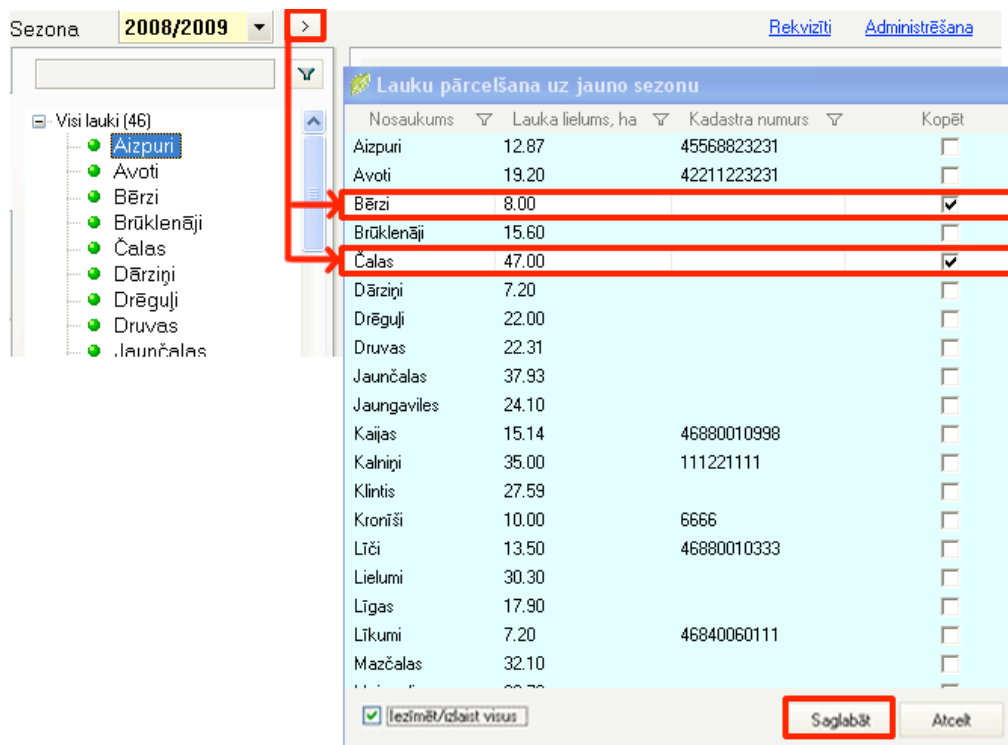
Sezona 2008/2009 >

Rekvizīti Administrēšana

Visi lauki (46)
Aizpuri
Avoti
Bērzi
Brūklenāji
Čalas
Dārziņi
Drēguļi
Druvas
Jaunčalas

Lauku pārcelšana uz jauno sezonu

| Nosaukums | Lauka lielums, ha | Kadastra numurs | Kopēt |
|---|---|---|---|
| Aizpuri | 12.87 | 45568823231 | |
| Avoti | 19.20 | 42211223231 | |
| Bērzi | 8.00 | | ✓ |
| Brūklenāji | 15.60 | | |
| Čalas | 47.00 | | ✓ |
| Dārziņi | 7.20 | | |
| Drēguļi | 22.00 | | |
| Druvas | 22.31 | | |
| Jaunčalas | 37.93 | | |
| Jaungaviles | 24.10 | | |
| Kaijas | 15.14 | 46880010998 | |
| Kalniņi | 35.00 | 111221111 | |
| Klintis | 27.59 | | |
| Kronīši | 10.00 | 6666 | |
| Līči | 13.50 | 46880010333 | |
| Lielumi | 30.30 | | |
| Līgas | 17.90 | | |
| Līkumi | 7.20 | 46840060111 | |
| Mazčalas | 32.10 | | |
| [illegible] | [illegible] | | |

Iezīmēt/izlaist visus

Saglabāt Atcelt